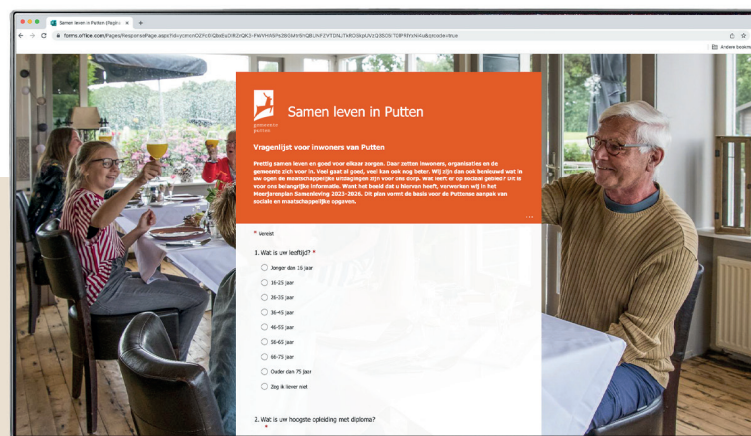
Samen leven in Putten (Pagin ×

forms.office.com/Pages/ResponsePage.aspx?id=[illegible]

Andere bookm

gemeente putten

Samen leven in Putten

Vragenlijst voor inwoners van Putten

Prettig samen leven en goed voor elkaar zorgen. Daar zetten inwoners, organisaties en de gemeente zich voor in. Veel gaat al goed, veel kan ook nog beter. Wij zijn dan ook benieuwd wat in uw ogen de maatschappelijke uitdagingen zijn voor ons dorp. Wat leeft er op sociaal gebied? Uit is voor ons belangrijke informatie. Want het beeld dat u hiervan heeft, verwerken wij in het Meerjarenplan Samenleving 2023-2026. Dit plan vormt de basis voor de Puttense aanpak van sociale en maatschappelijke opgaven.

* Vereist

1. Wat is uw leeftijd? *

Jonger dan 16 jaar

16-25 jaar

26-35 jaar

36-45 jaar

46-55 jaar

56-65 jaar

66-75 jaar

Ouder dan 75 jaar

Zeg ik liever niet

2. Wat is uw hoogste opleiding met diploma? *